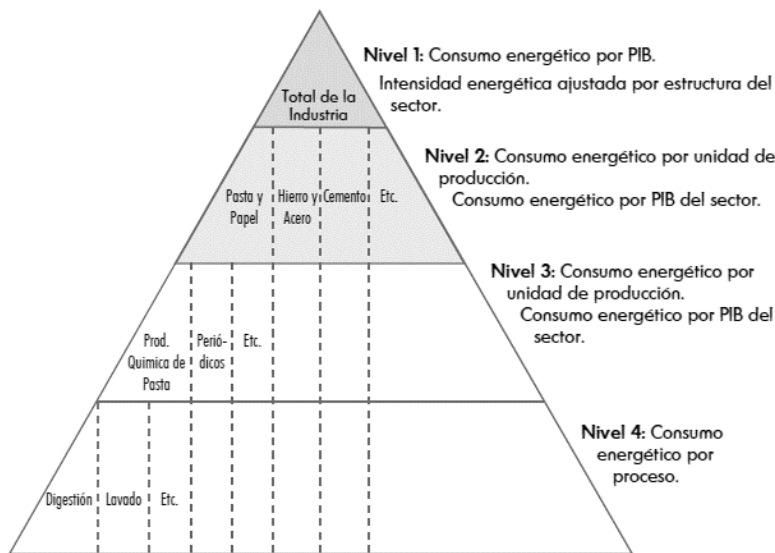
Total de la Industria

Nivel 1: Consumo energético por PIB.

Intensidad energética ajustada por estructura del sector.

Pasta y Papel

Hierro y Acero

Cemento

Etc.

Nivel 2: Consumo energético por unidad de producción.

Consumo energético por PIB del sector.

Prod. Química de Pasta

Periódicos

Etc.

Nivel 3: Consumo energético por unidad de producción.

Consumo energético por PIB del sector.

Digestión

Lavado

Etc.

Nivel 4: Consumo energético por proceso.